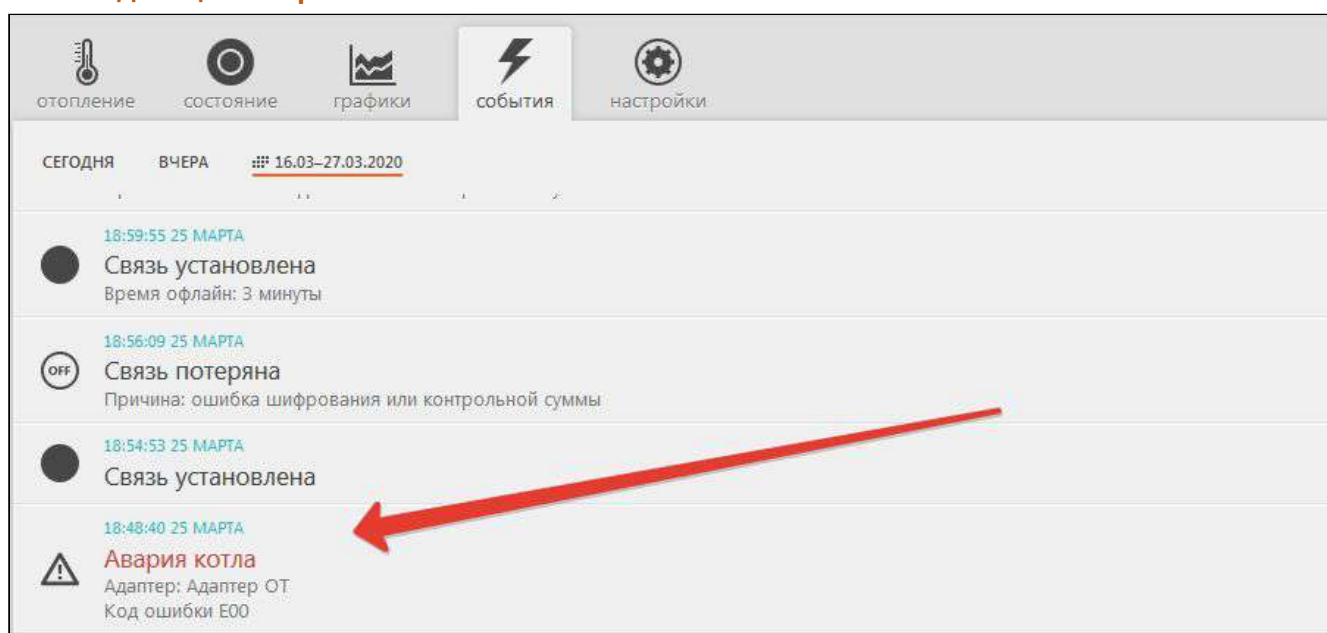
отопление состояние графики события настройки

СЕГОДНЯ ВЧЕРА 16.03–27.03.2020

18:59:55 25 МАРТА
Связь установлена
Время офлайн: 3 минуты

OFF
18:56:09 25 МАРТА
Связь потеряна
Причина: ошибка шифрования или контрольной суммы

18:54:53 25 МАРТА
Связь установлена

18:48:40 25 МАРТА
Авария котла
Адаптер: Адаптер ОТ
Код ошибки Е00